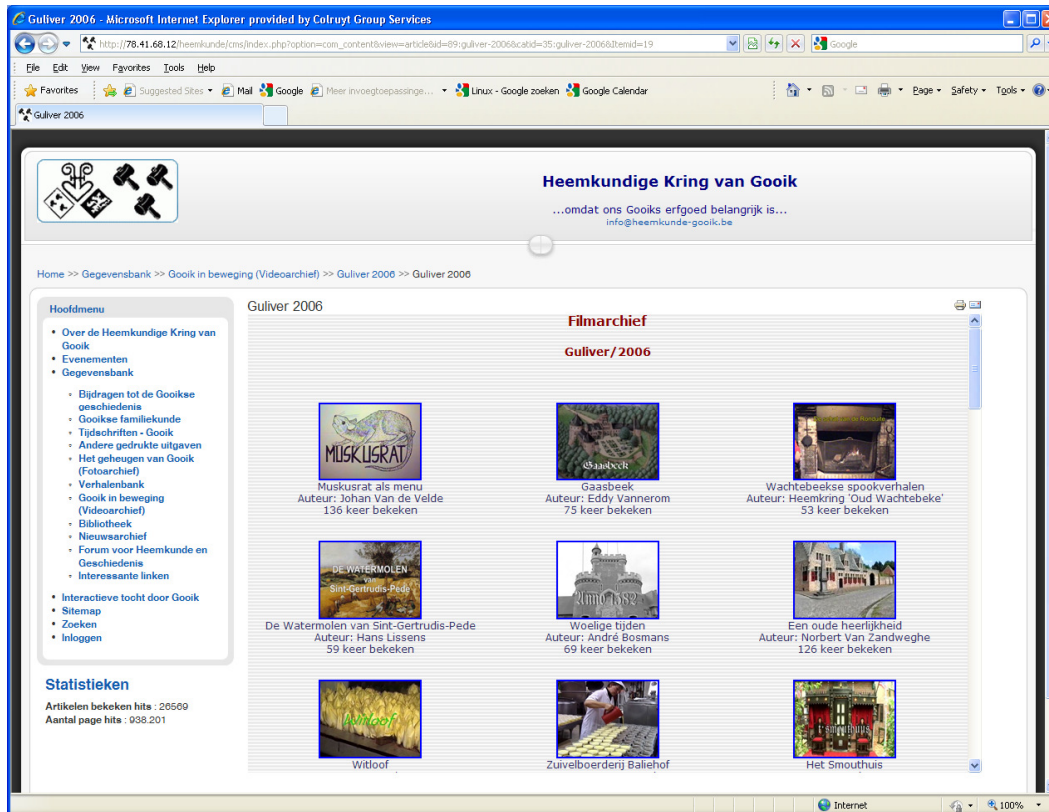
Guliver 2006 - Microsoft Internet Explorer provided by Colruyt Group Services

http://78.41.68.12/heemkunde/cms/index.php?option=com_content&view=article&id=89:guliver-2006&catid=35:guliver-2006&Itemid=19

Google

File Edit View Favorites Tools Help

Favorites Suggested Sites Mail Google Meer invoegtoepassinge... Linux - Google zoeken Google Calendar

Page Safety Tools

Guliver 2006

Heemkundige Kring van Gooik

...omdat ons Gooiks erfgoed belangrijk is...
info@heemkunde-gooik.be

Home >> Gegevensbank >> Gooik in beweging (Videoarchief) >> Guliver 2006 >> Guliver 2006

Hoofdmenu

- Over de Heemkundige Kring van Gooik
- Evenementen
- Gegevensbank
  - Bijdragen tot de Gooikse geschiedenis
  - Gooikse familiekunde
  - Tijdschriften - Gooik
  - Andere gedrukte uitgaven
  - Het geheugen van Gooik (Fotoarchief)
  - Verhalenbank
  - Gooik in beweging (Videoarchief)
  - Bibliotheek
  - Nieuwsarchief
  - Forum voor Heemkunde en Geschiedenis
  - Interessante linken
- Interactieve tocht door Gooik
- Sitemap
- Zoeken
- Inloggen

Statistieken

Artikelen bekeken hits : 26569
Aantal page hits : 938.201

Guliver 2006

Filmarchief

Guliver/2006

MUSKUSRAT

Muskusrat als menu
Auteur: Johan Van de Velde
136 keer bekeken

Gaasbeek

Gaasbeek
Auteur: Eddy Vannerom
75 keer bekeken

Wachtebeekse spookverhalen
Auteur: Heemkring 'Oud Wachtebeke'
53 keer bekeken

DE WATERMOLEN van Sint-Gertrudis-Pede

De Watermolen van Sint-Gertrudis-Pede
Auteur: Hans Lissens
59 keer bekeken

Anno 1582

Woelige tijden
Auteur: André Bosmans
69 keer bekeken

Een oude heerlijkheid
Auteur: Norbert Van Zandweghe
126 keer bekeken

Witloof

Witloof

Zuivelboerderij Baliehof

Het Smoutbuis

Het Smouthuis

Internet 100%